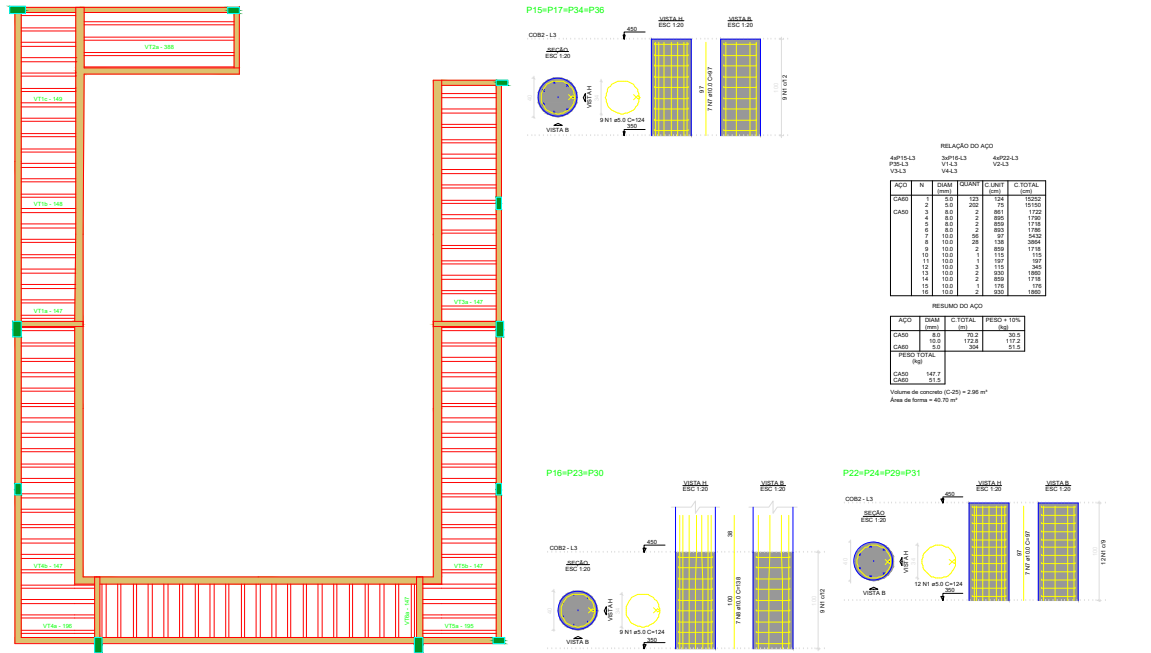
VT2a - 388

VT1c - 140

VT1c - 140

VT1a - 147

VT3a - 147

VT4b - 147

VT5b - 147

VT4a - 195

VT5a - 195

P15=P17=P34=P36

COB2 - L3

450

350

SEÇÃO
ESC 1:20

VISTA H
ESC 1:20

VISTA B
ESC 1:20

VISTA H

VISTA B

9 N1 ø5.0 C=124

97

7 N7 ø10.0 C=97

9 N1 c/12

RELAÇÃO DO AÇO

4xP15-L3 P35-L3 V3-L3

3xP16-L3 V1-L3 V4-L3

4xP22-L3 V2-L3

| AÇO | N | DIAM (mm) | QUANT | C.UNIT (cm) | C.TOTAL (cm) |
|---|---|---|---|---|---|
| CA60 | 1 | 5.0 | 123 | 124 | 15252 |
| | 2 | 5.0 | 202 | 75 | 15150 |
| CA50 | 3 | 8.0 | 2 | 861 | 1722 |
| | 4 | 8.0 | 2 | 895 | 1790 |
| | 5 | 8.0 | 2 | 859 | 1718 |
| | 6 | 8.0 | 2 | 893 | 1786 |
| | 7 | 10.0 | 56 | 97 | 5432 |
| | 8 | 10.0 | 28 | 138 | 3864 |
| | 9 | 10.0 | 2 | 859 | 1718 |
| | 10 | 10.0 | 1 | 115 | 115 |
| | 11 | 10.0 | 1 | 197 | 197 |
| | 12 | 10.0 | 3 | 115 | 345 |
| | 13 | 10.0 | 2 | 930 | 1860 |
| | 14 | 10.0 | 2 | 859 | 1718 |
| | 15 | 10.0 | 1 | 176 | 176 |
| | 16 | 10.0 | 2 | 930 | 1860 |

RESUMO DO AÇO

| AÇO | DIAM (mm) | C.TOTAL (m) | PESO + 10% (kg) |
|---|---|---|---|
| CA50 | 8.0 | 70.2 | 30.5 |
| | 10.0 | 172.8 | 117.2 |
| CA60 | 5.0 | 304 | 51.5 |

PESO TOTAL (kg)
CA50 147.7
CA60 51.5

Volume de concreto (C-25) = 2.96 m³
Área de forma = 40.70 m²

P16=P23=P30

COB2 - L3

450

350

SEÇÃO
ESC 1:20

VISTA H
ESC 1:20

VISTA B
ESC 1:20

VISTA H

VISTA B

9 N1 ø5.0 C=124

38

100

7 N8 ø10.0 C=138

9 N1 c/12

P22=P24=P29=P31

COB2 - L3

450

350

SEÇÃO
ESC 1:20

VISTA H
ESC 1:20

VISTA B
ESC 1:20

VISTA H

VISTA B

12 N1 ø5.0 C=124

97

7 N7 ø10.0 C=97

12 N1 c/9